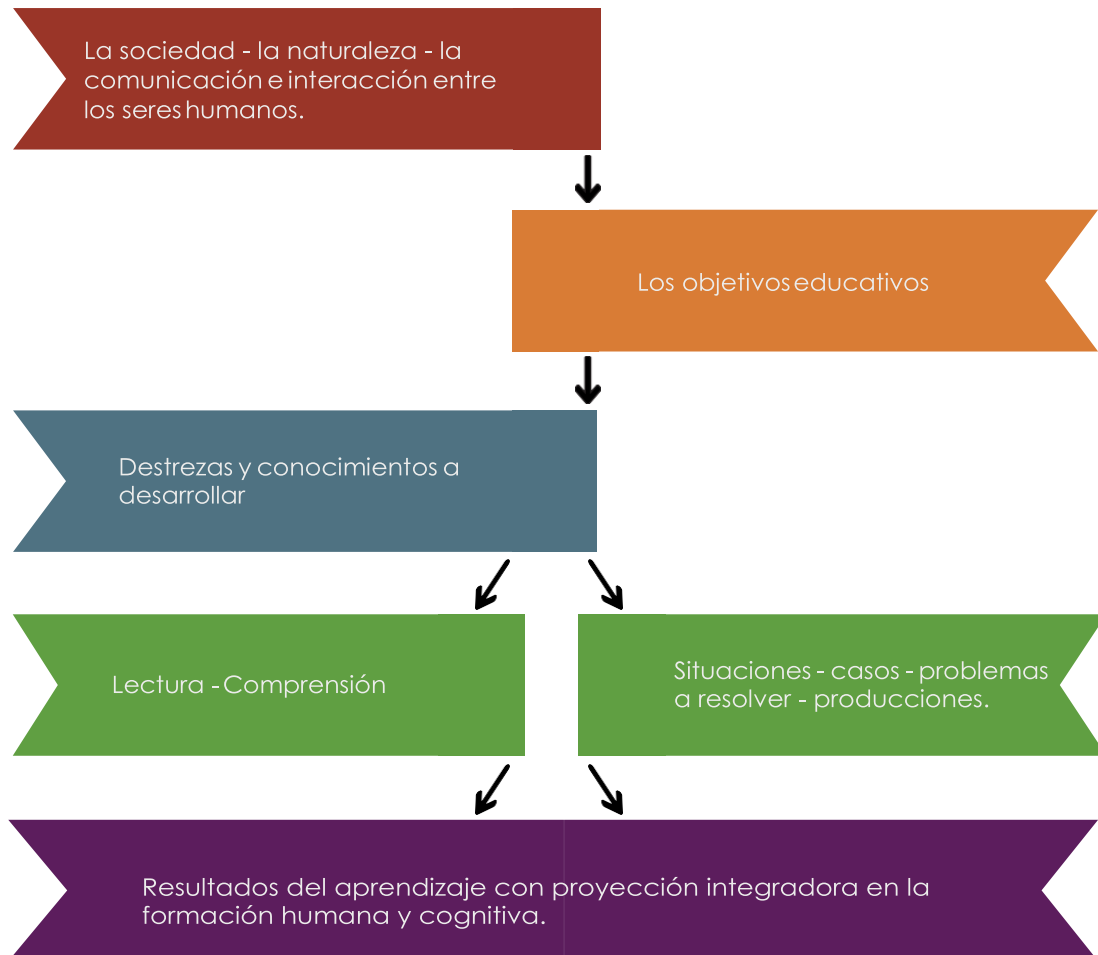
La sociedad - la naturaleza - la comunicación e interacción entre los seres humanos.

Los objetivos educativos

Destrezas y conocimientos a desarrollar

Lectura - Comprensión

Situaciones - casos - problemas a resolver - producciones.

Resultados del aprendizaje con proyección integradora en la formación humana y cognitiva.